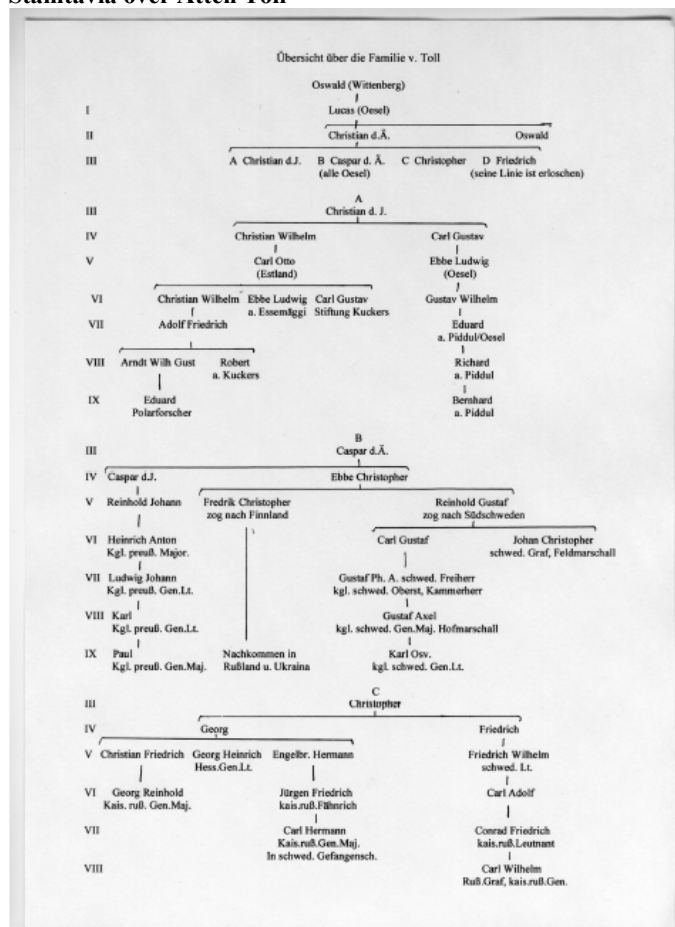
Samtavla över Atten Toll

Übersicht über die Familie v. Toll

Oswald (Wittenberg)

I Lucas (Oesel)

II Christian d.Ä. Oswald

III A Christian d.J. B Caspar d. Ä. (alle Oesel) C Christopher D Friedrich (seine Linie ist erloschen)

A

III Christian d. J.

IV Christian Wilhelm Carl Gustav

V Carl Otto (Estland) Ebbe Ludwig (Oesel)

VI Christian Wilhelm Ebbe Ludwig a. Essemäggi Carl Gustav Stiftung Kuckers Gustav Wilhelm

VII Adolf Friedrich Eduard a. Piddul/Oesel

VIII Arndt Wilh Gust Robert a. Kuckers Richard a. Piddul

IX Eduard Polarforscher Bernhard a. Piddul

B

III Caspar d.Ä.

IV Caspar d.J. Ebbe Christopher

V Reinhold Johann Fredrik Christopher zog nach Finnland Reinhold Gustaf zog nach Südschweden

Carl Gustaf Johan Christopher schwed. Graf, Feldmarschall

VI Heinrich Anton Kgl. preuß. Major.

VII Ludwig Johann Kgl. preuß. Gen.Lt. Gustaf Ph. A. schwed. Freiherr kgl. schwed. Oberst, Kammerherr

VIII Karl Kgl. preuß. Gen.Lt. Gustaf Axel kgl. schwed. Gen.Maj. Hofmarschall

IX Paul Kgl. preuß. Gen.Maj. Nachkommen in Rußland u. Ukraina Karl Osv. kgl. schwed. Gen.Lt.

C

III Christopher

IV Georg Friedrich

V Christian Friedrich Georg Heinrich Hess.Gen.Lt. Engelbr. Hermann Friedrich Wilhelm schwed. Lt.

VI Georg Reinhold Kais. ruß. Gen.Maj. Jürgen Friedrich kais.ruß.Fähnrich Carl Adolf

VII Carl Hermann Kais.ruß.Gen.Maj. In schwed. Gefangensch. Conrad Friedrich kais.ruß.Leutnant

VIII Carl Wilhelm Ruß.Graf, kais.ruß.Gen.